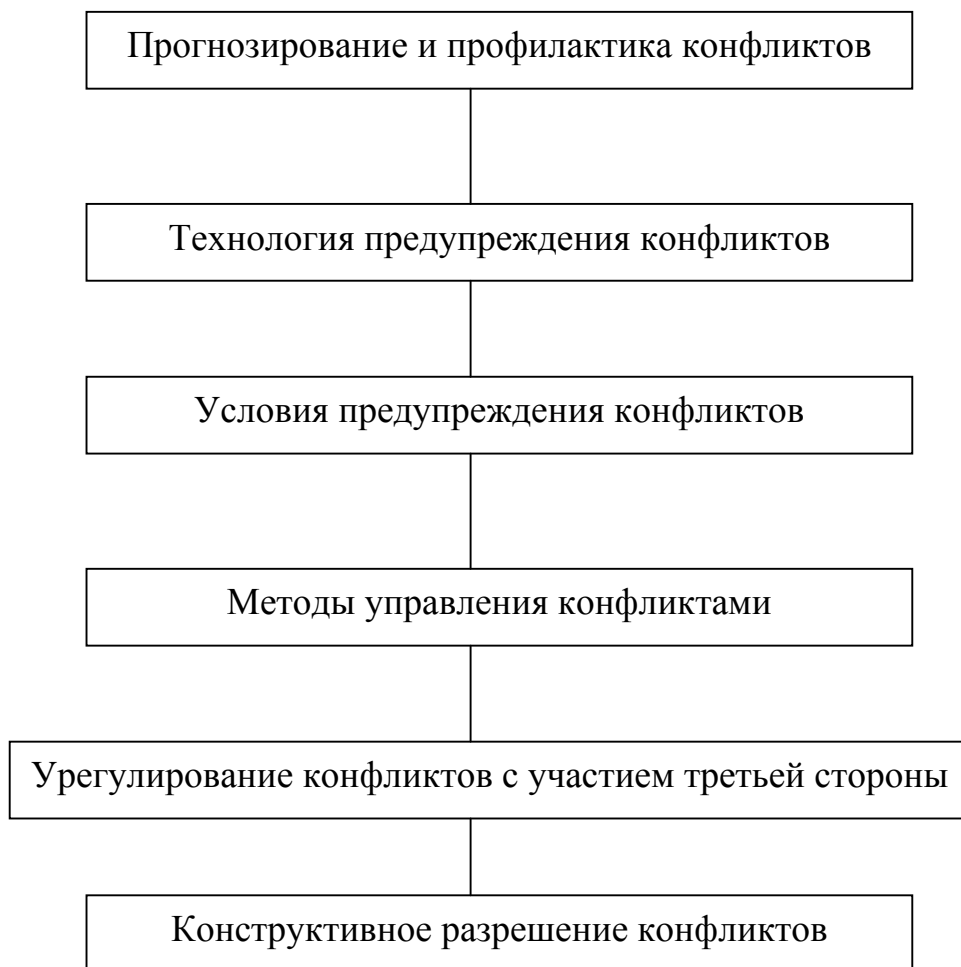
Прогнозирование и профилактика конфликтов

Технология предупреждения конфликтов

Условия предупреждения конфликтов

Методы управления конфликтами

Урегулирование конфликтов с участием третьей стороны

Конструктивное разрешение конфликтов